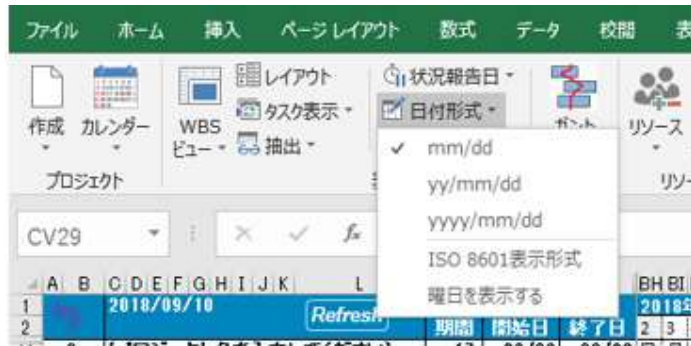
ファイル ホーム 挿入 ページ レイアウト 数式 データ 校閲 表

作成 カレンダー
プロジェクト

WBS ビュー
レイアウト
タスク表示
抽出

状況報告日
日付形式

ガント
リソース
リソ

✓ mm/dd
yy/mm/dd
yyyy/mm/dd
ISO 8601表示形式
曜日を表示する

CV29
$f_x$

A B C D E F G H I J K L
1 2018/09/10
2
Refresh
期間 開始日 終了日
BH BI
2018
2 3